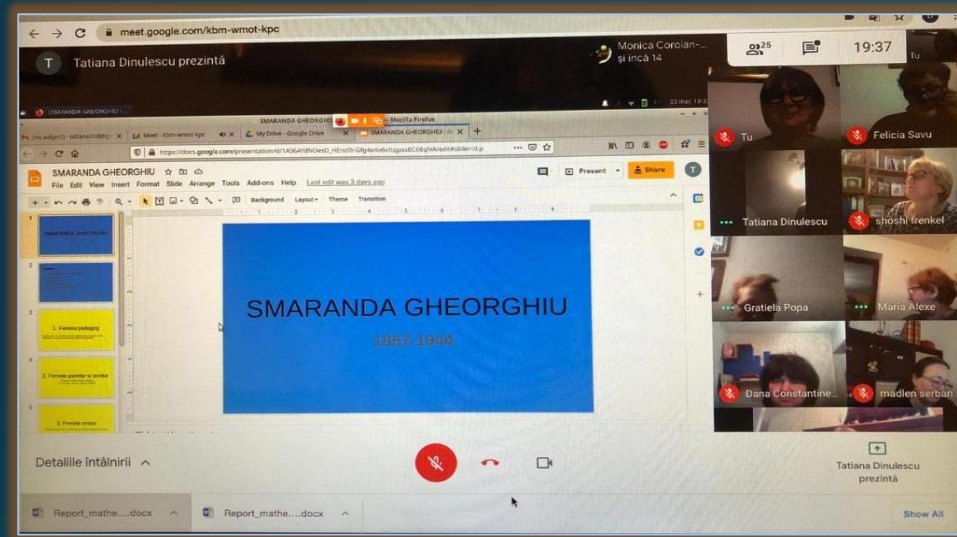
meet.google.com/kbm-wmot-kpc

T Tatiana Dinulescu prezintă

Monica Corcoian-... și încă 14

25

19:37

Tu

SMARANDA GHEORGHIU - Mozilla Firefox

Meet - kbm-wmot-kpc

My Drive - Google Drive

SMARANDA GHEORGHIU - G

https://docs.google.com/presentation/d/1AG6AYdNOesD_HEnd1b-Gfg4o4o6x/edit#slide=id.p

SMARANDA GHEORGHIU

File Edit View Insert Format Slide Arrange Tools Add-ons Help Last edit was 3 days ago

Present

Share

Background Layout Theme Transition

SMARANDA GHEORGHIU

1. Femeia pedagog

2. Femeia gazetar și scriitor

3. Femeia orator

SMARANDA GHEORGHIU

1857-1944

Tu

Felicia Savu

Tatiana Dinulescu

shoshi frenkel

Gratiela Popa

Maria Alexe

Dana Constantine...

madlen serban

Detaliile întâlnirii

Tatiana Dinulescu prezintă

Report_mathe....docx

Report_mathe....docx

Show All